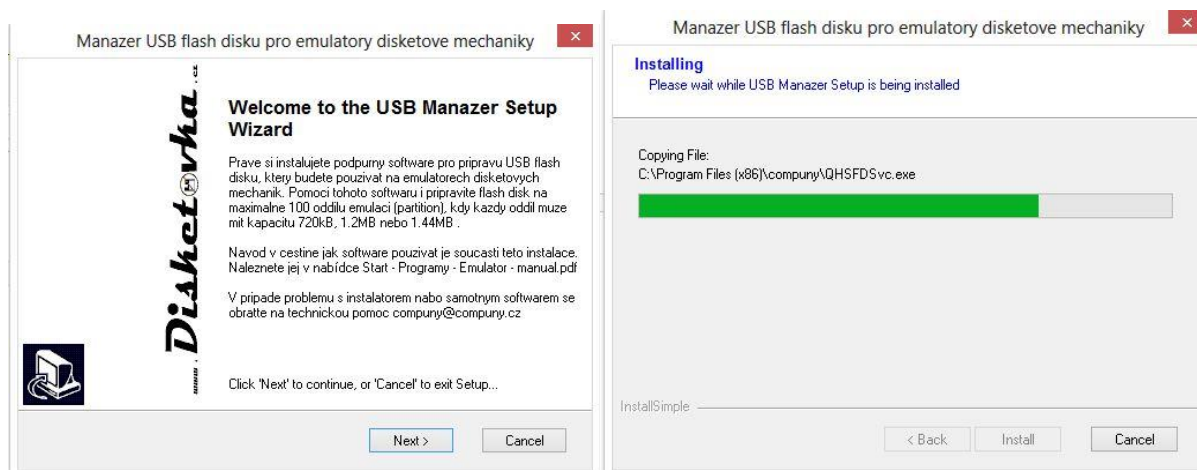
Manazer USB flash disku pro emulatory disketove mechaniky

www.Disketovka.cz

Welcome to the USB Manazer Setup Wizard

Prave si instalujete podpurny software pro pripravu USB flash disku, ktery budete pouzivat na emulatorech disketovych mechanik. Pomoci tohoto softwaru i pripravite flash disk na maximalne 100 oddilu emulaci (partition), kdy kazdy oddil muze mit kapacitu 720kB, 1.2MB nebo 1.44MB .

Navod v cestine jak software pouzivat je soucasti teto instalace. Naleznete jej v nabídce Start - Programy - Emulator - manual.pdf

V pripade problemu s instalatorem nabo samotnym softwarem se obratte na technickou pomoc compuny@compuny.cz

Click 'Next' to continue, or 'Cancel' to exit Setup...

Next >
Cancel

Manazer USB flash disku pro emulatory disketove mechaniky

Installing
Please wait while USB Manazer Setup is being installed

Copying File:
C:\Program Files (x86)\compuny\QHSFDSvc.exe

InstallSimple

< Back
Install
Cancel